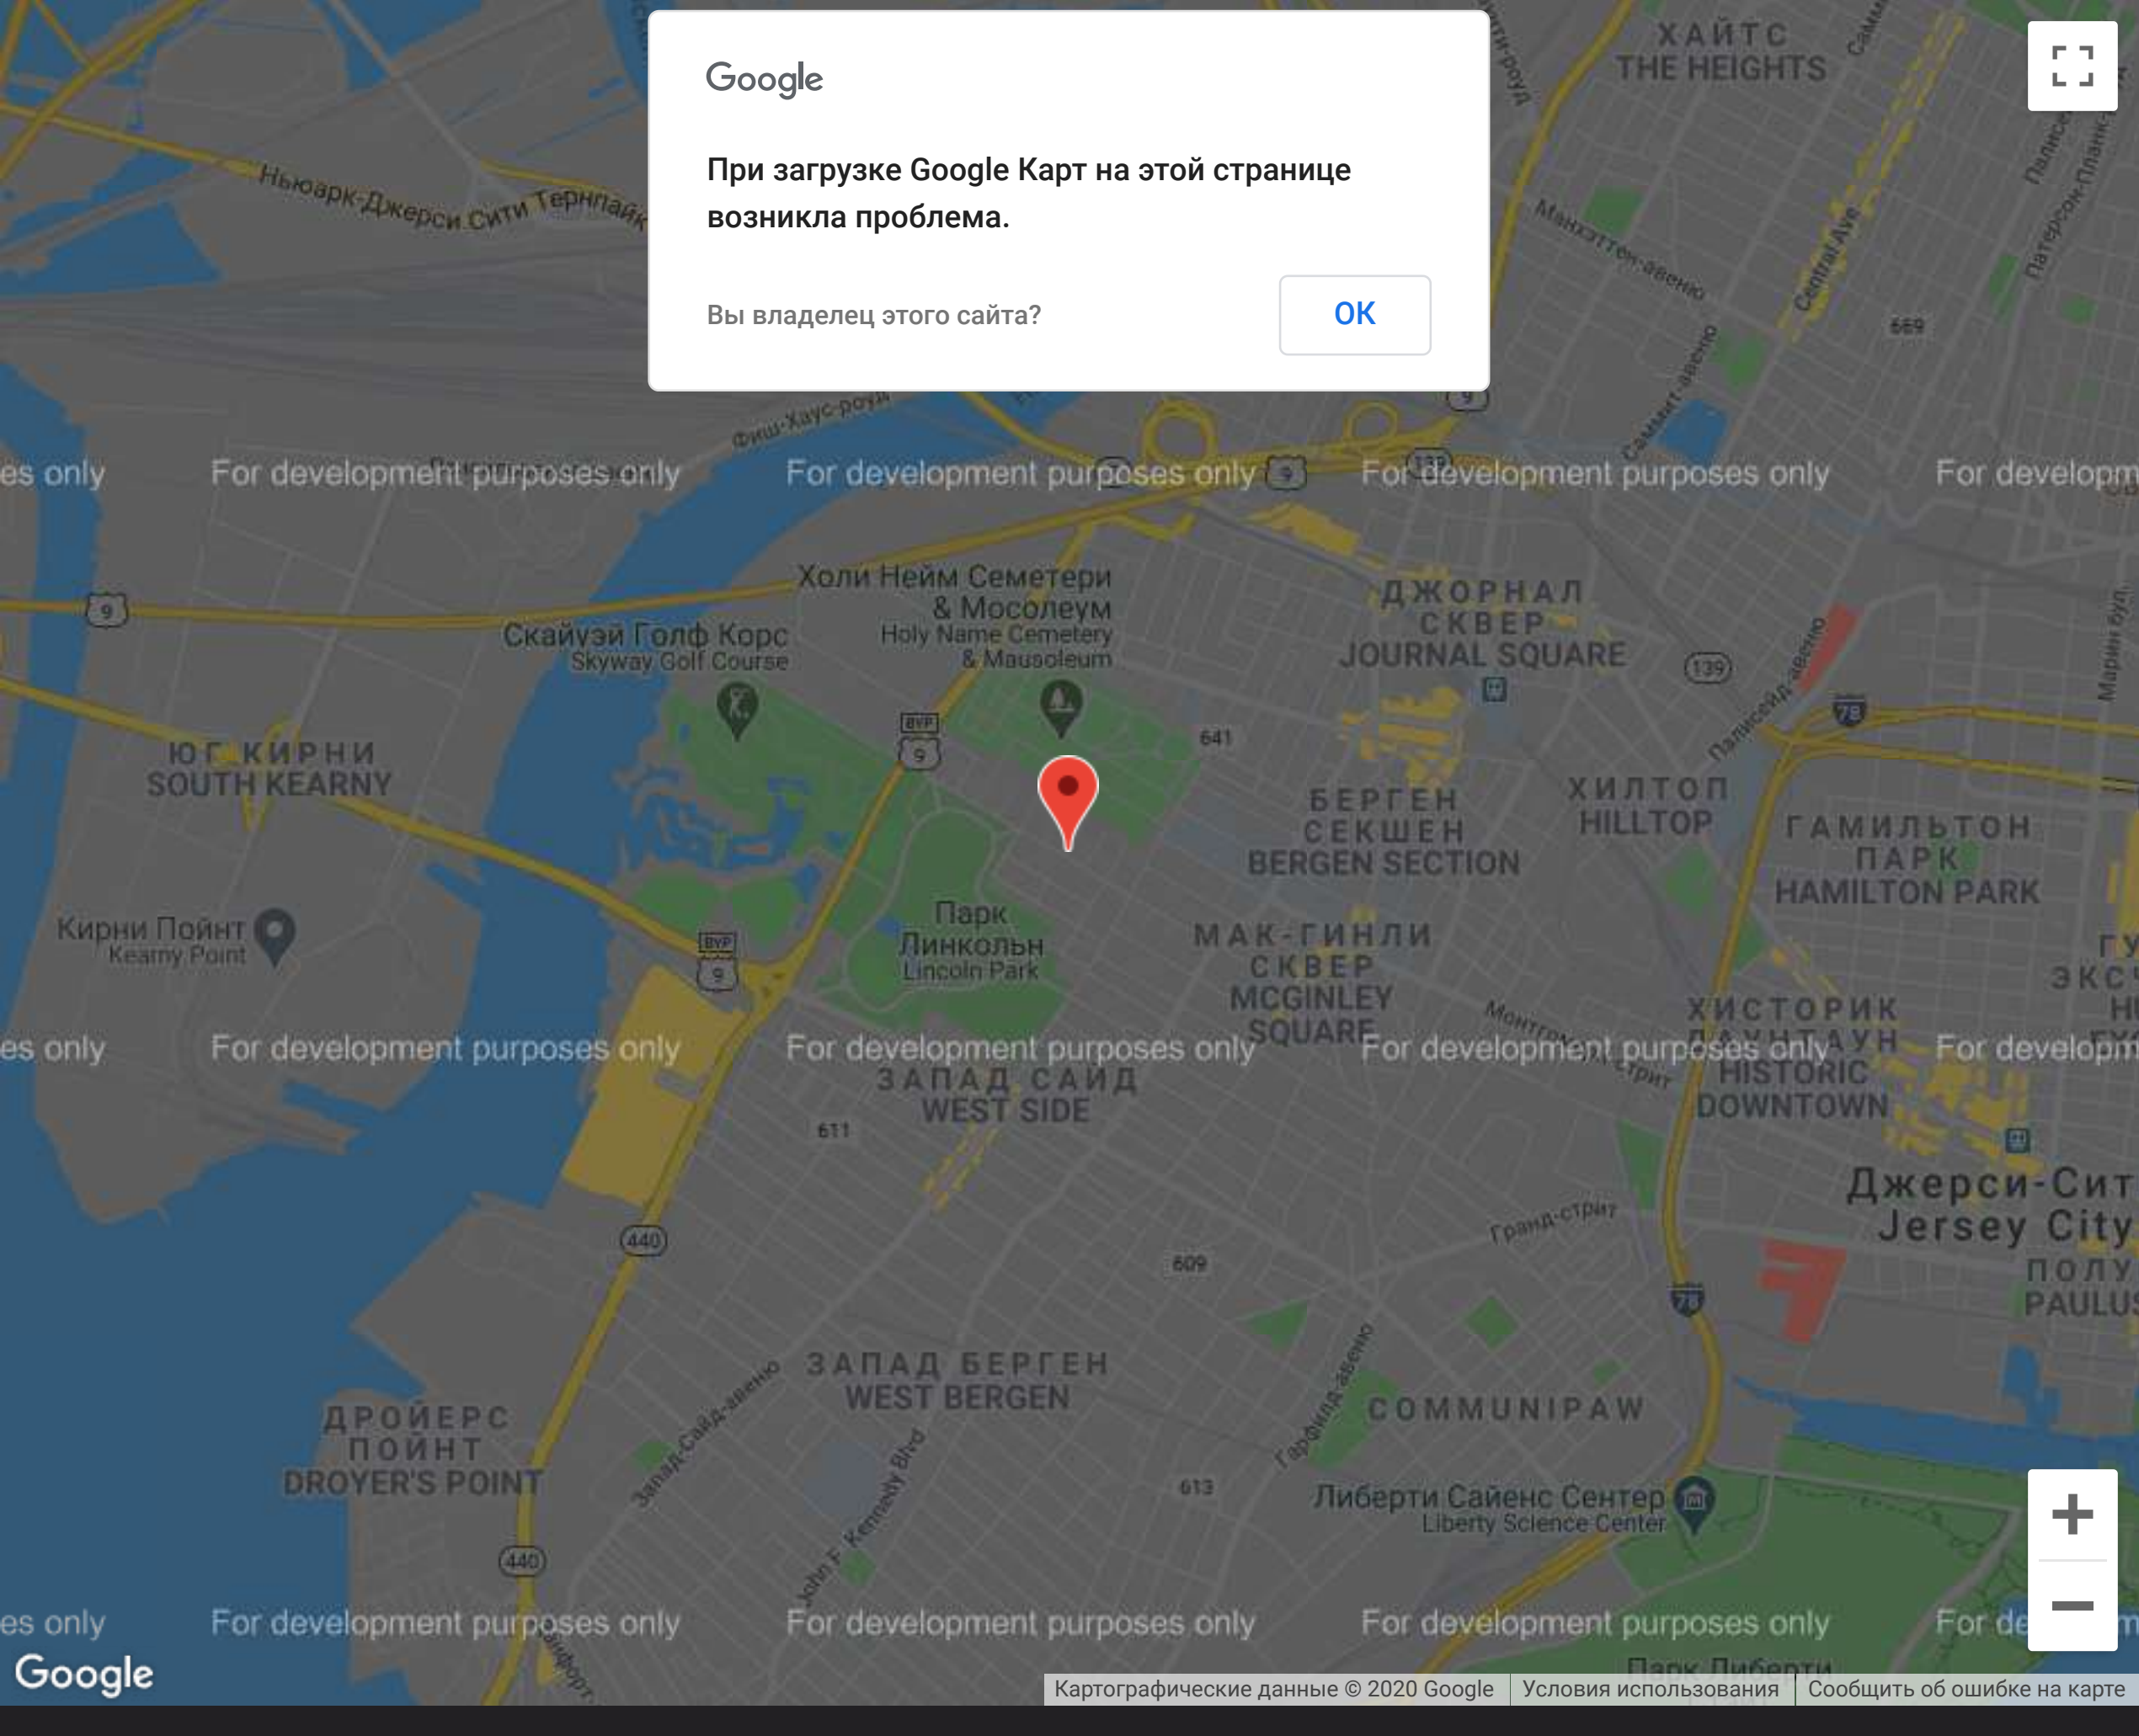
Google

При загрузке Google Карт на этой странице возникла проблема.

Вы владелец этого сайта?

OK

ХАЙТС
THE HEIGHTS

Ньюарк-Джерси Сити Тернпайк

Манхэттен-авеню

Central Ave

669

Фиш-Хаус-роуд

es only For development purposes only For development purposes only For development purposes only For developm

Холи Нейм Семетери & Мосолеум
Holy Name Cemetery & Mausoleum

Скайуэй Гольф Корс
Skyway Golf Course

ДЖОРНАЛ СКВЕР
JOURNAL SQUARE

139

Палисейд-авеню

78

641

ЮГ КИРНИ
SOUTH KEARNY

БЕРГЕН СЕКШЕН
BERGEN SECTION

ХИЛТОП
HILLTOP

ГАМИЛЬТОН ПАРК
HAMILTON PARK

Кирни Пойнт
Kearny Point

Парк Линкольн
Lincoln Park

МАК-ГИНЛИ СКВЕР
MCGINLEY SQUARE

ХИСТОРИК ДАУНТАУН
HISTORIC DOWNTOWN

es only For development purposes only For development purposes only For development purposes only For developm

ЗАПАД САЙД
WEST SIDE

611

Джерси-Сит
Jersey City

440

609

Гранд-стрит

78

ЗАПАД БЕРГЕН
WEST BERGEN

COMMUNIPAW

ДРОЙЕРС ПОЙНТ
DROYER'S POINT

Запад-Сайд-авеню

John F. Kennedy Blvd

Гарфилд-авеню

613

Либерти Сайенс Сентер
Liberty Science Center

440

es only For development purposes only For development purposes only For development purposes only For de

Google

Картографические данные © 2020 Google | Условия использования | Сообщить об ошибке на карте